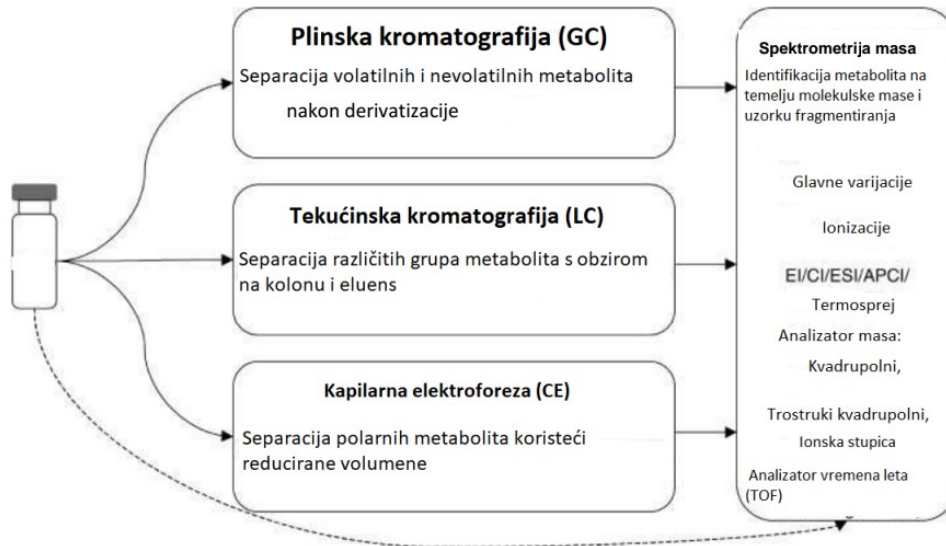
Plinska kromatografija (GC)

Separacija volatilnih i nevolatilnih metabolita nakon derivatizacije

Tekućinska kromatografija (LC)

Separacija različitih grupa metabolita s obzirom na kolonu i eluens

Kapilarna elektroforeza (CE)

Separacija polarnih metabolita koristeći reducirane volumene

Spektrometrija masa

Identifikacija metabolita na temelju molekulske mase i uzorku fragmentiranja

Glavne varijacije

Ionizacije

EI/CI/ESI/APCI/

Termosprej

Analizator masa:

Kvadrupolni,

Trostruki kvadrupolni,

Ionska stupica

Analizator vremena leta (TOF)